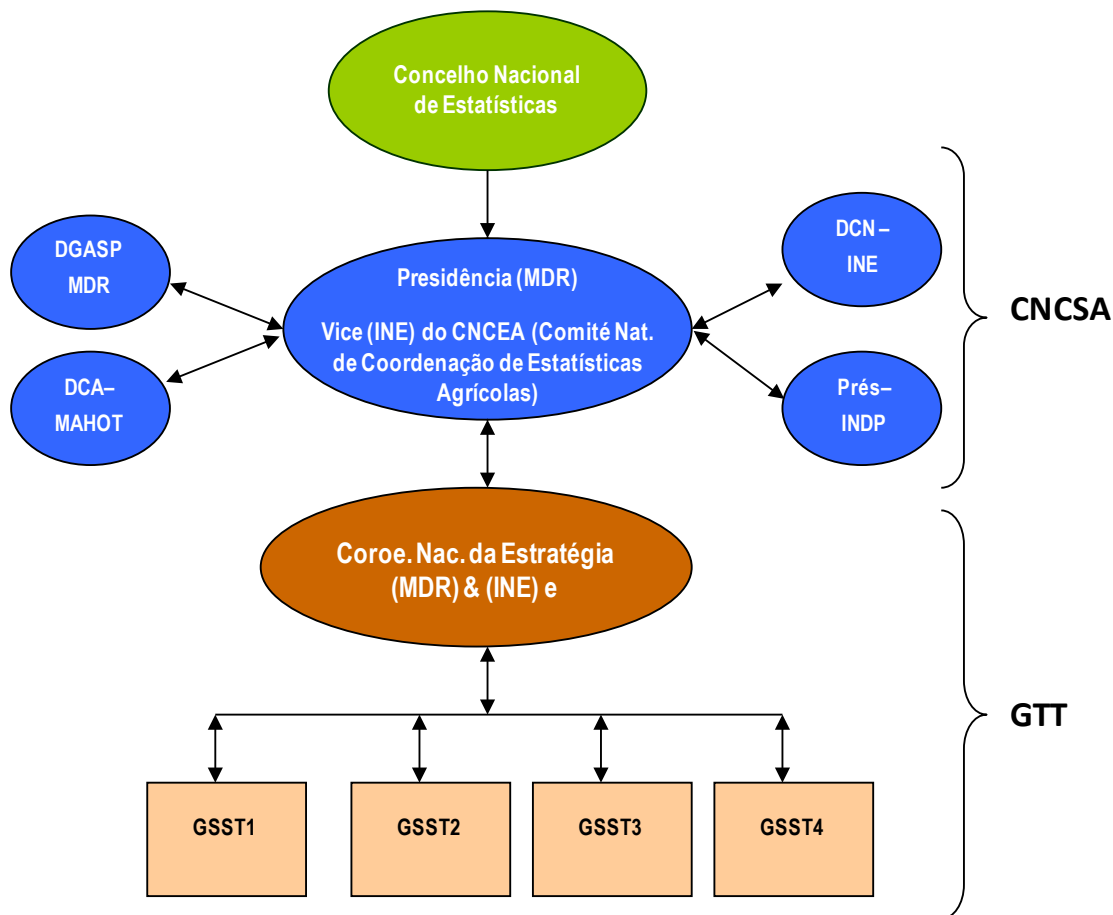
Concelho Nacional de Estatísticas

DGASP MDR

DCA– MAHOT

Presidência (MDR)

Vice (INE) do CNCEA (Comité Nat. de Coordenação de Estatísticas Agrícolas)

DCN – INE

Prés– INDP

CNCSA

Coroe. Nac. da Estratégia (MDR) & (INE) e

GTT

GSST1

GSST2

GSST3

GSST4